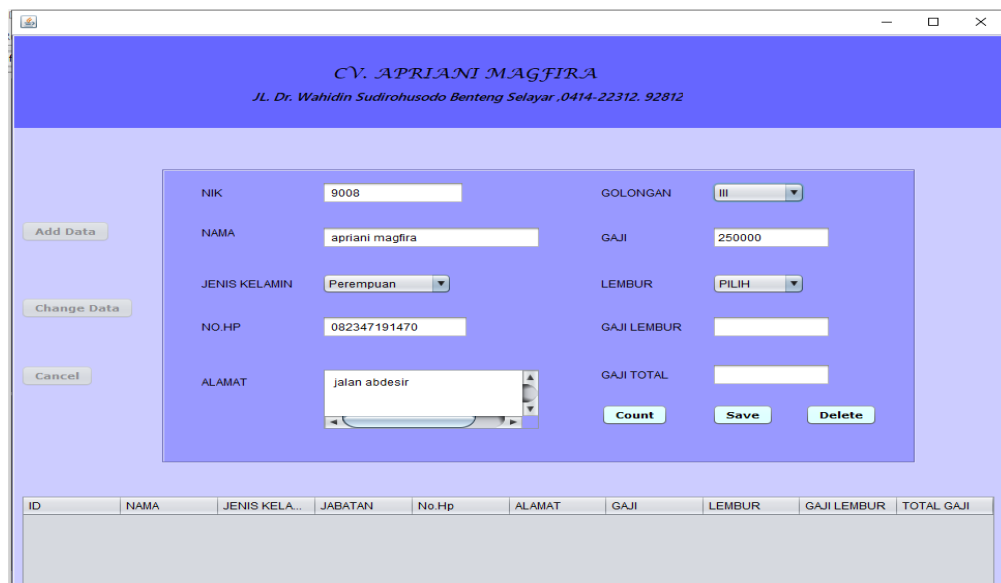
CV. APRIANI MAGFIRA
JL. Dr. Wahidin Sudirohusodo Benteng Selayar ,0414-22312. 92812

Add Data

Change Data

Cancel

NIK 9008

NAMA apriani magfira

JENIS KELAMIN Perempuan

NO.HP 082347191470

ALAMAT jalan abdesir

GOLONGAN III

GAJI 250000

LEMBUR PILIH

GAJI LEMBUR

GAJI TOTAL

Count Save Delete

| ID | NAMA | JENIS KELA... | JABATAN | No.Hp | ALAMAT | GAJI | LEMBUR | GAJI LEMBUR | TOTAL GAJI |
|---|---|---|---|---|---|---|---|---|---|